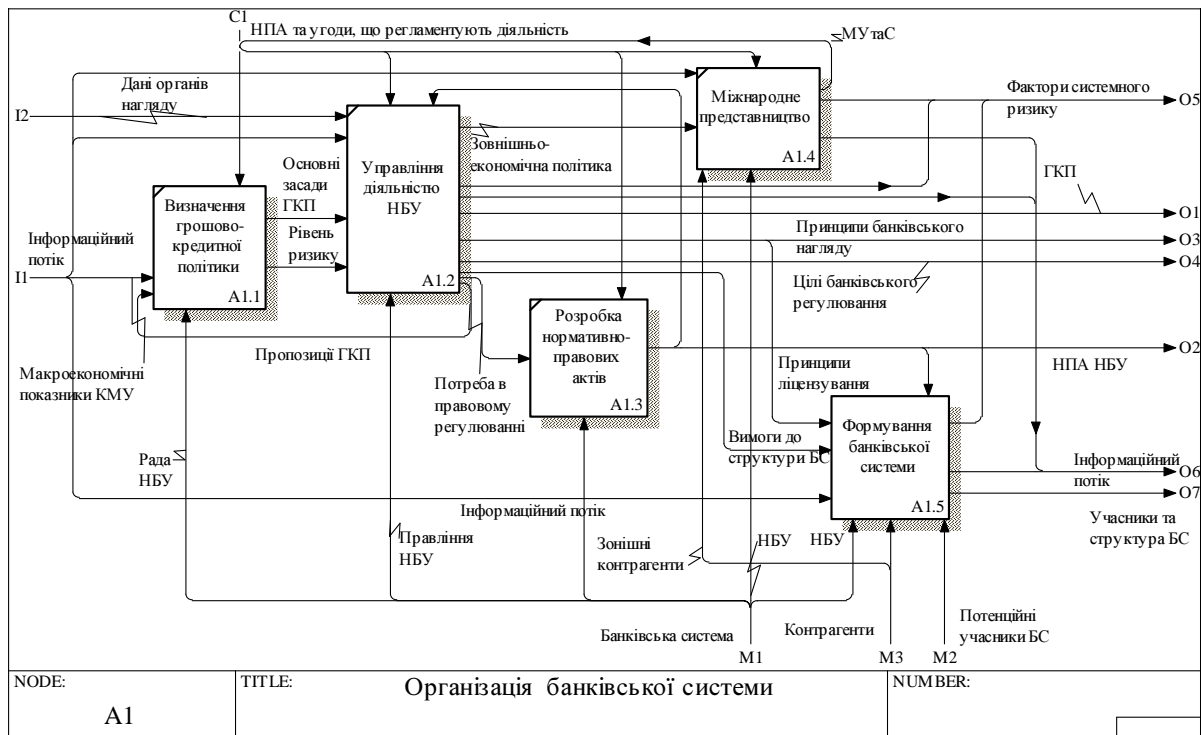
C1
НПА та угоди, що регламентують діяльність
МУтаС
Дані органів нагляду
I2
Міжнародне представництво
A1.4
Фактори системного ризику
O5
Зовнішньо-економічна політика
Управління діяльністю НБУ
A1.2
Основні засади ГКП
Рівень ризику
Визначення грошово-кредитної політики
A1.1
Інформаційний потік
I1
ГКП
O1
Принципи банківського нагляду
O3
O4
Цілі банківського регулювання
Розробка нормативно-правових актів
A1.3
O2
НПА НБУ
Пропозиції ГКП
Макроекономічні показники КМУ
Потреба в правовому регулюванні
Принципи ліцензування
Формування банківської системи
A1.5
Вимоги до структури БС
Рада НБУ
Інформаційний потік
O6
O7
Інформаційний потік
Учасники та структура БС
Правління НБУ
Зонішні контрагенти
НБУ
НБУ
Банківська система
Контрагенти
Потенційні учасники БС
M1
M3
M2
NODE:
A1
TITLE:
Організація банківської системи
NUMBER: